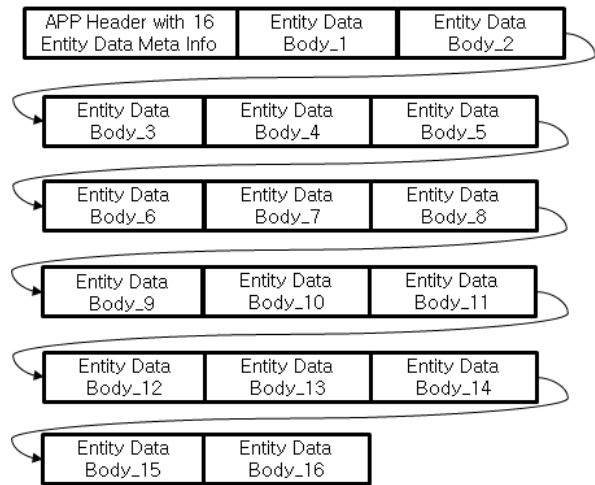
APP Header with 16 Entity Data Meta Info

Entity Data Body_1

Entity Data Body_2

Entity Data Body_3

Entity Data Body_4

Entity Data Body_5

Entity Data Body_6

Entity Data Body_7

Entity Data Body_8

Entity Data Body_9

Entity Data Body_10

Entity Data Body_11

Entity Data Body_12

Entity Data Body_13

Entity Data Body_14

Entity Data Body_15

Entity Data Body_16